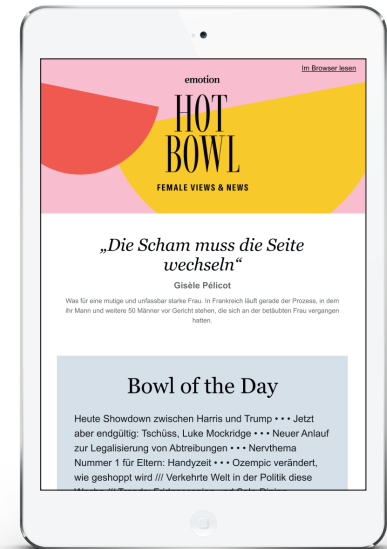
Im Browser lesen

emotion

HOT BOWL

FEMALE VIEWS & NEWS

„Die Scham muss die Seite wechseln“

Gisèle Pélicot

Was für eine mutige und unfassbar starke Frau. In Frankreich läuft gerade der Prozess, in dem ihr Mann und weitere 50 Männer vor Gericht stehen, die sich an der betäubten Frau vergangen hatten.

Bowl of the Day

Heute Showdown zwischen Harris und Trump • • • Jetzt aber endgültig: Tschüss, Luke Mockridge • • • Neuer Anlauf zur Legalisierung von Abtreibungen • • • Nervthema Nummer 1 für Eltern: Handyzeit • • • Ozempic verändert, wie geshoppt wird /// Verkehrte Welt in der Politik diese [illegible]